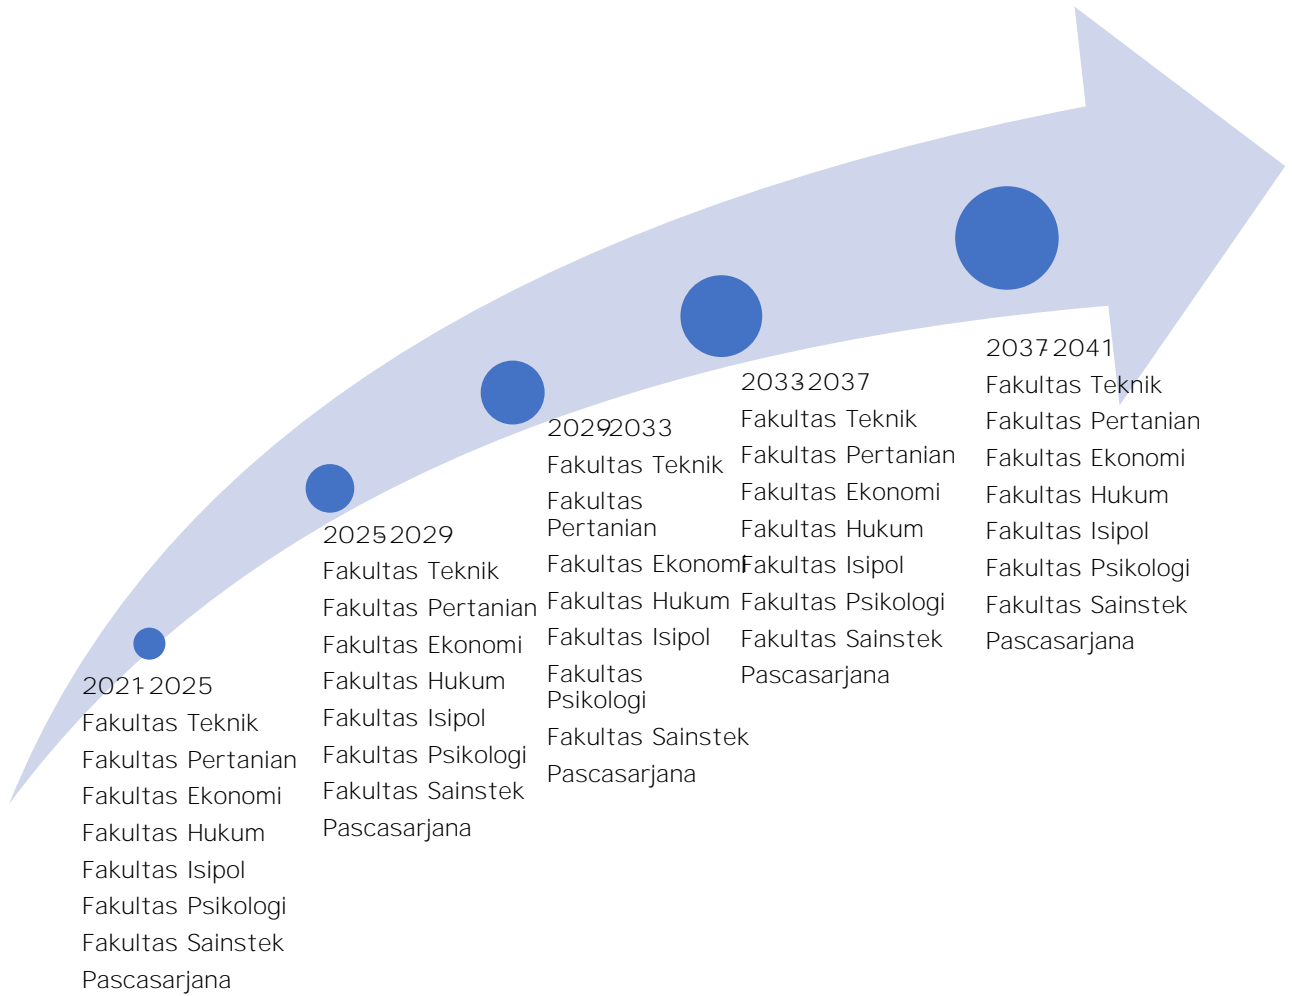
2021-2025
Fakultas Teknik
Fakultas Pertanian
Fakultas Ekonomi
Fakultas Hukum
Fakultas Isipol
Fakultas Psikologi
Fakultas Sainstek
Pascasarjana

2025-2029
Fakultas Teknik
Fakultas Pertanian
Fakultas Ekonomi
Fakultas Hukum
Fakultas Isipol
Fakultas Psikologi
Fakultas Sainstek
Pascasarjana

2029-2033
Fakultas Teknik
Fakultas Pertanian
Fakultas Ekonomi
Fakultas Hukum
Fakultas Isipol
Fakultas Psikologi
Fakultas Sainstek
Pascasarjana

2033-2037
Fakultas Teknik
Fakultas Pertanian
Fakultas Ekonomi
Fakultas Hukum
Fakultas Isipol
Fakultas Psikologi
Fakultas Sainstek
Pascasarjana

2037-2041
Fakultas Teknik
Fakultas Pertanian
Fakultas Ekonomi
Fakultas Hukum
Fakultas Isipol
Fakultas Psikologi
Fakultas Sainstek
Pascasarjana